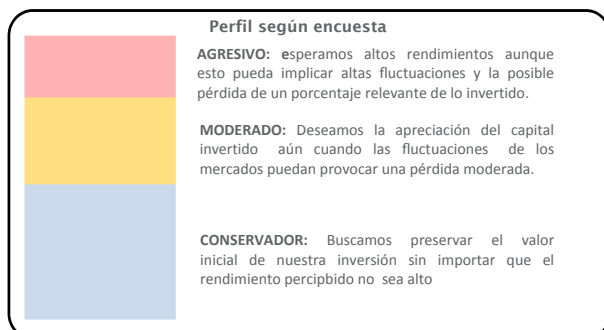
Perfil según encuesta

AGRESIVO: esperamos altos rendimientos aunque esto pueda implicar altas fluctuaciones y la posible pérdida de un porcentaje relevante de lo invertido.

MODERADO: Deseamos la apreciación del capital invertido aún cuando las fluctuaciones de los mercados puedan provocar una pérdida moderada.

CONSERVADOR: Buscamos preservar el valor inicial de nuestra inversión sin importar que el rendimiento percipbido no sea alto